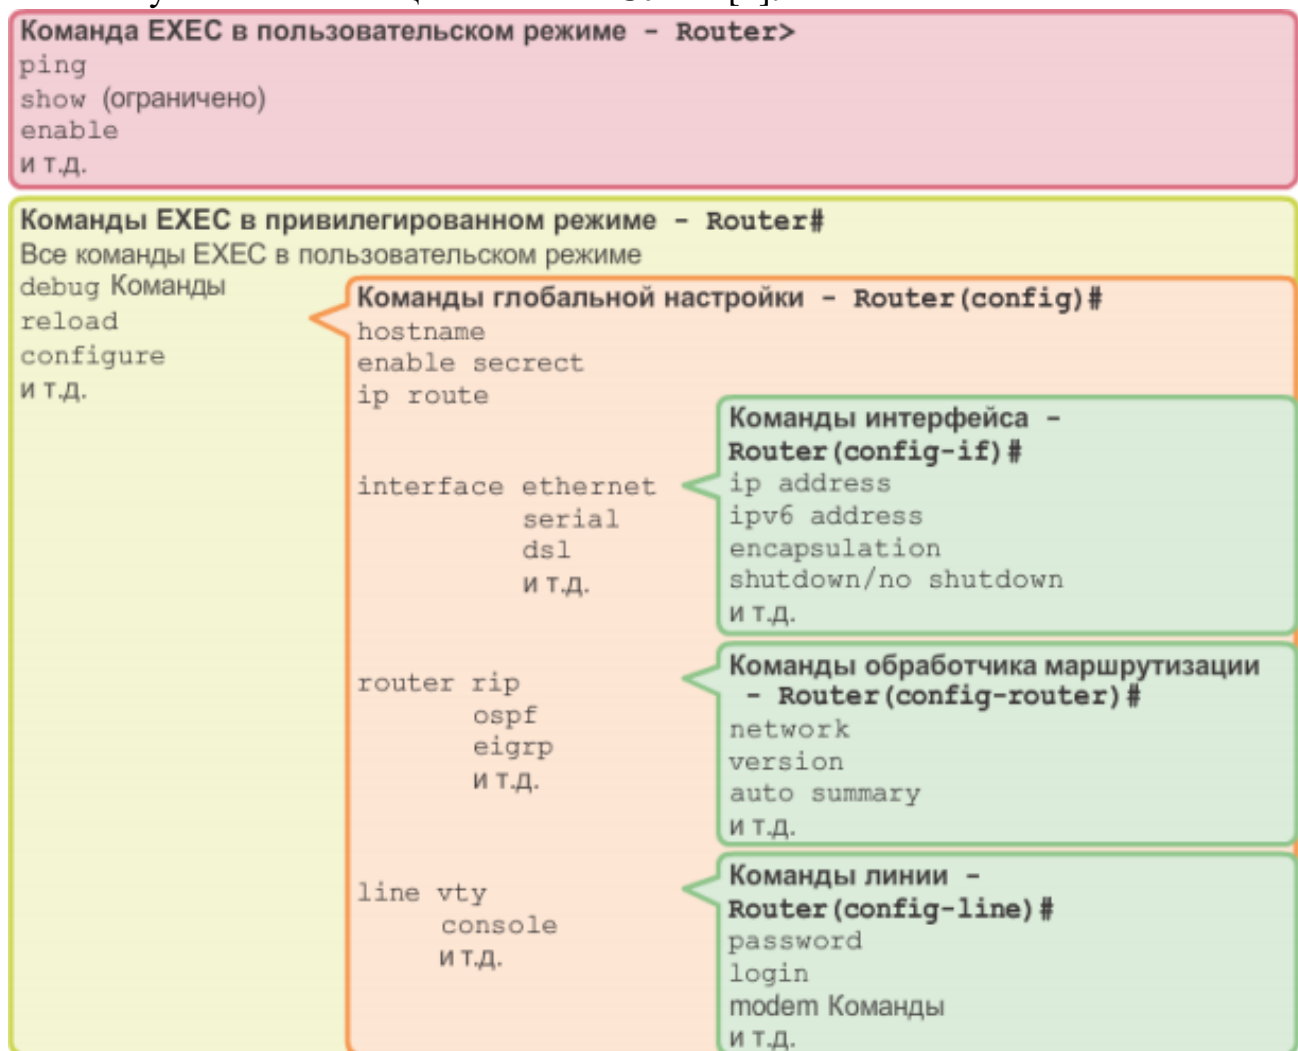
Команда EXEC в пользовательском режиме - Router>
ping
show (ограничено)
enable
и т.д.

Команды EXEC в привилегированном режиме - Router#
Все команды EXEC в пользовательском режиме
debug Команды
reload
configure
и т.д.

Команды глобальной настройки - Router(config)#
hostname
enable secrect
ip route

interface ethernet
serial
dsl
и т.д.

Команды интерфейса - Router(config-if)#
ip address
ipv6 address
encapsulation
shutdown/no shutdown
и т.д.

router rip
ospf
eigrp
и т.д.

Команды обработчика маршрутизации - Router(config-router)#
network
version
auto summary
и т.д.

line vty
console
и т.д.

Команды линии - Router(config-line)#
password
login
modem Команды
и т.д.